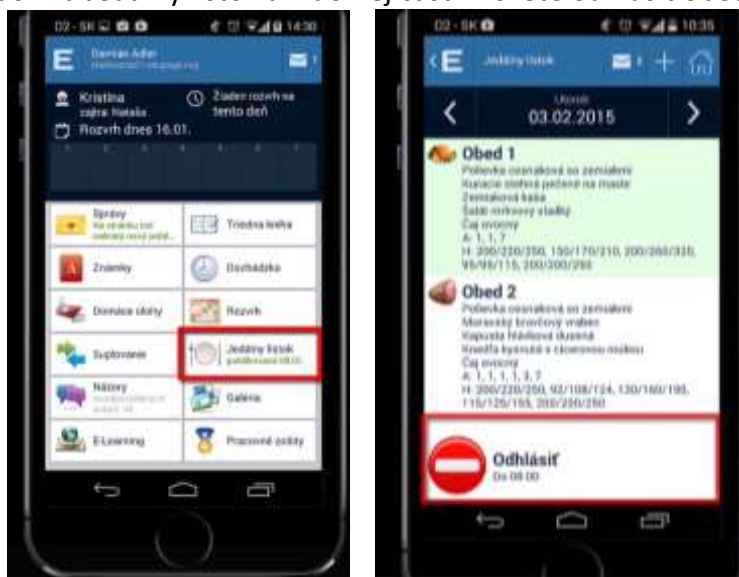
O2 - SK 14:30

E Damian Adler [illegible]

Kristína zajtra: Natalia

Žiadny rozvrh na tento deň

Rozvrh dnes 16.01.

Správy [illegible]

Triedna kniha

Známky

Dochádzka

Domáce úlohy

Rozvrh

Suplovanie

Jedálny lístok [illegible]

Názory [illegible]

Galéria

E-Learning

Pracovné zošity

O2 - SK 10:35

Jedálny lístok

Utorok
03.02.2015

Obed 1
Polievka cesnaková so zemiakmi
Kuracie stehná pečené na masle
Zemiaková kaša
Šalát mrkvový sladký
Čaj ovocný
A: 1, 1, 7
H: 200/220/250, 150/170/210, 200/260/320, 95/95/115, 200/200/250

Obed 2
Polievka cesnaková so zemiakmi
Moravský bravčový vrabec
Kapusta hlávková dusená
Knedľa kysnutá s cícerovou múkou
Čaj ovocný
A: 1, 1, 1, 3, 7
H: 200/220/250, 92/108/124, 130/160/190, 115/125/155, 200/200/250

Odhlásiť
Do 08:00